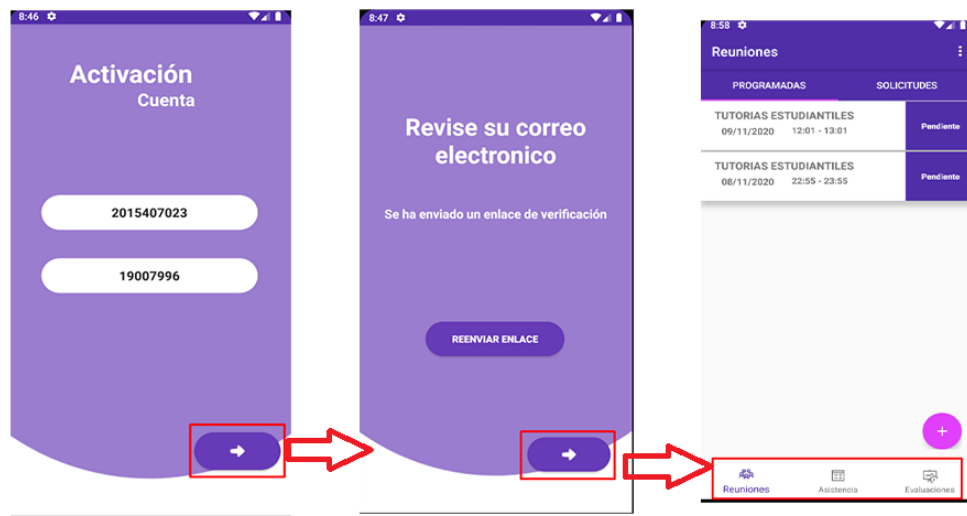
8:46

Activación
Cuenta

2015407023

19007996

8:47

Revise su correo electronico

Se ha enviado un enlace de verificación

REENVIAR ENLACE

8:58

Reuniones

PROGRAMADAS

SOLICITUDES

TUTORIAS ESTUDIANTILES
09/11/2020 12:01 - 13:01
Pendiente

TUTORIAS ESTUDIANTILES
08/11/2020 22:55 - 23:55
Pendiente

+

Reuniones
Asistencia
Evaluaciones